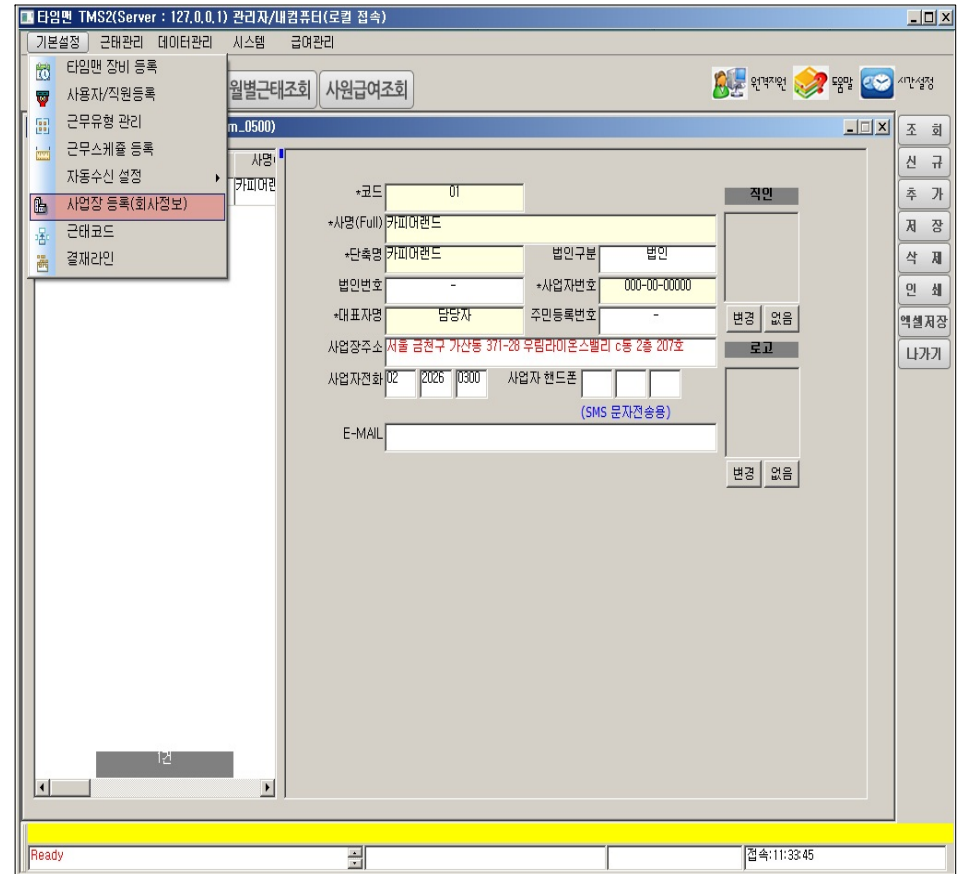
타임맨 TMS2(Server : 127.0.0.1) 관리자/내컴퓨터(로컬 접속)

기본설정 근태관리 데이터관리 시스템 급여관리

타임맨 장비 등록
사용자/직원등록
근무유형 관리
근무스케쥴 등록
자동수신 설정
사업장 등록(회사정보)
근태코드
결재라인

월별근태조회 사원급여조회

원격지원 도움말 시간설정

m_0500)

사명
카피어랜

*코드 01
*사명(Full) 카피어랜드
*단축명 카피어랜드 법인구분 법인
법인번호 - *사업자번호 000-00-00000
*대표자명 담당자 주민등록번호 -
사업장주소 서울 금천구 가산동 371-28 우림라이온스밸리 c동 2층 207호
사업자전화 02 2026 0300 사업자 핸드폰
(SMS 문자전송용)
E-MAIL

직인
변경 없음
로고
변경 없음

조 회
신 규
추 가
저 장
삭 제
인 쇄
엑셀저장
나가기

1건

Ready
접속:11:33:45